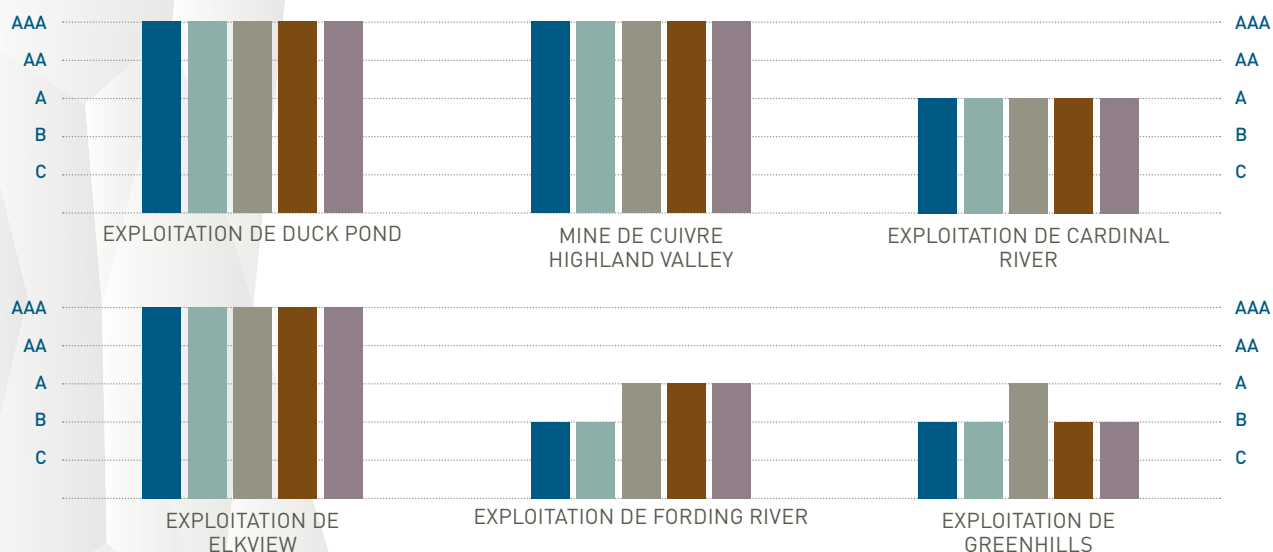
AAA
AA
A
B
C

AAA
AA
A
B
C

EXPLOITATION DE DUCK POND

MINE DE CUIVRE HIGHLAND VALLEY

EXPLOITATION DE CARDINAL RIVER

AAA
AA
A
B
C

AAA
AA
A
B
C

EXPLOITATION DE ELKVIEW

EXPLOITATION DE FORDING RIVER

EXPLOITATION DE GREENHILLS